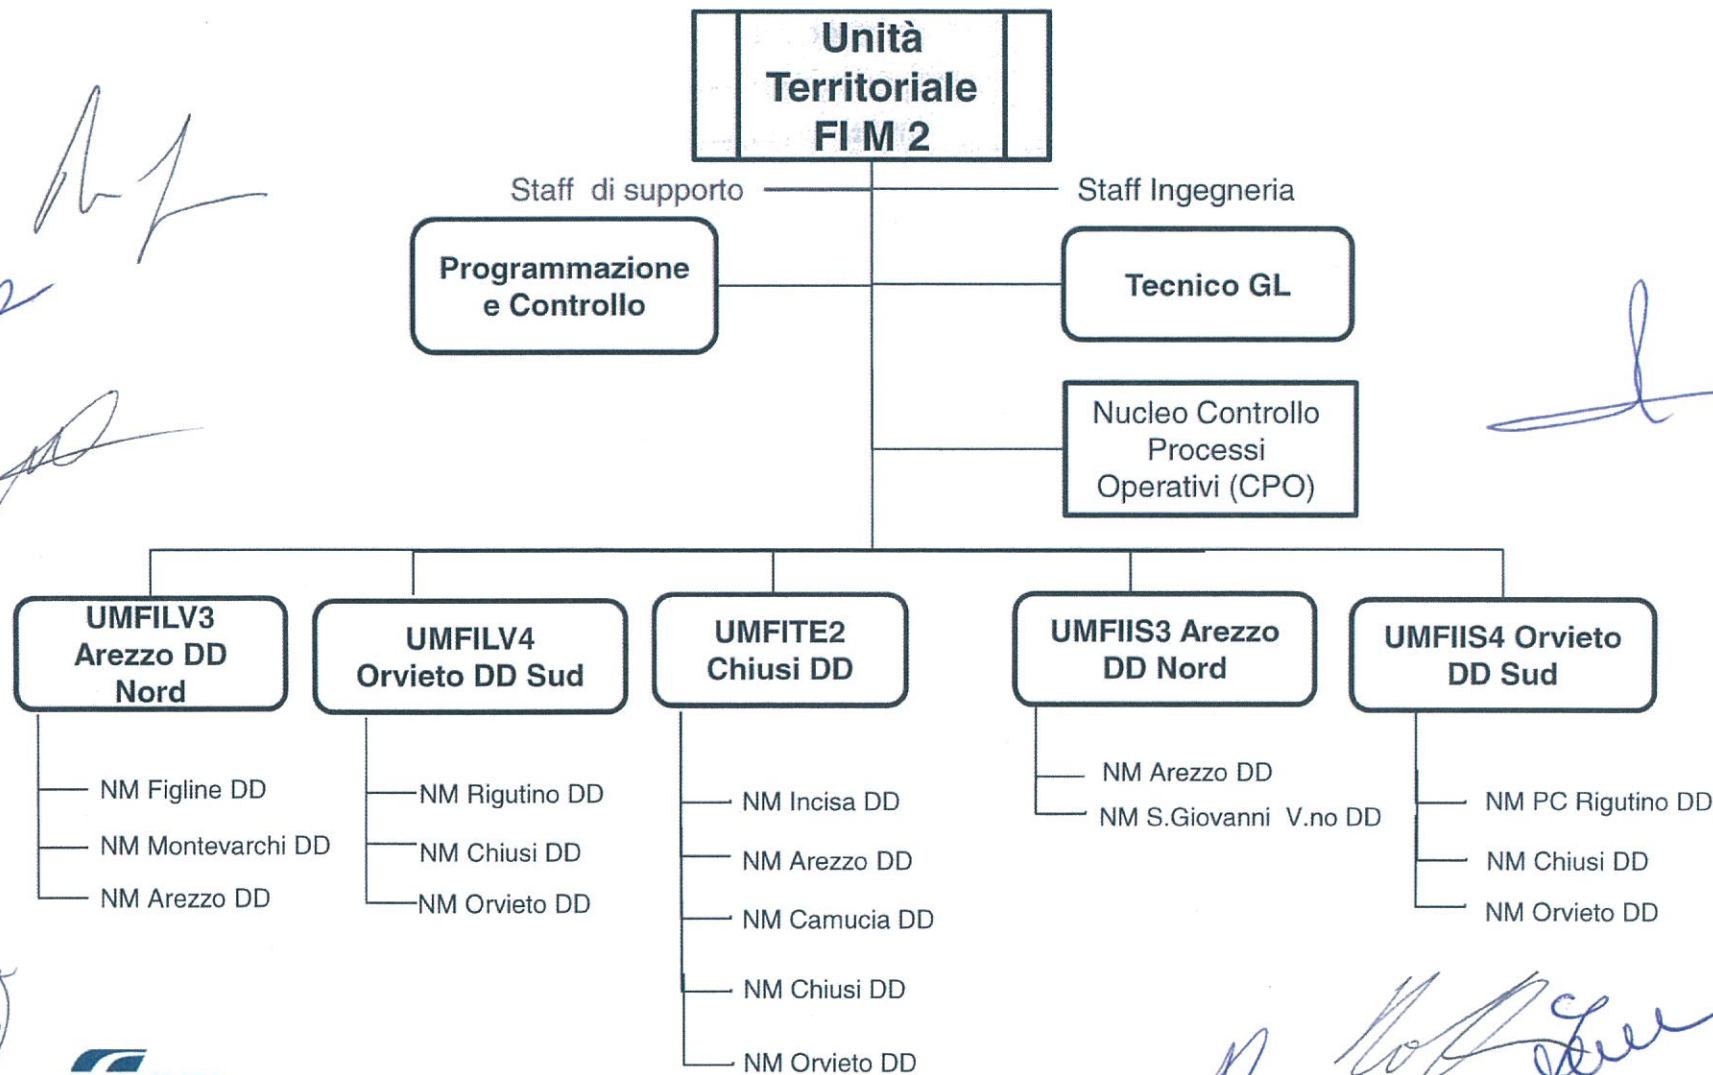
Unità Territoriale FI M 2

Staff di supporto

Staff Ingegneria

Programmazione e Controllo

Tecnico GL

Nucleo Controllo Processi Operativi (CPO)

UMFILV3 Arezzo DD Nord

UMFILV4 Orvieto DD Sud

UMFITE2 Chiusi DD

UMFIIS3 Arezzo DD Nord

UMFIIS4 Orvieto DD Sud

NM Figline DD
NM Montevarchi DD
NM Arezzo DD

NM Rigutino DD
NM Chiusi DD
NM Orvieto DD

NM Incisa DD
NM Arezzo DD
NM Camucia DD
NM Chiusi DD
NM Orvieto DD

NM Arezzo DD
NM S.Giovanni V.no DD

NM PC Rigutino DD
NM Chiusi DD
NM Orvieto DD